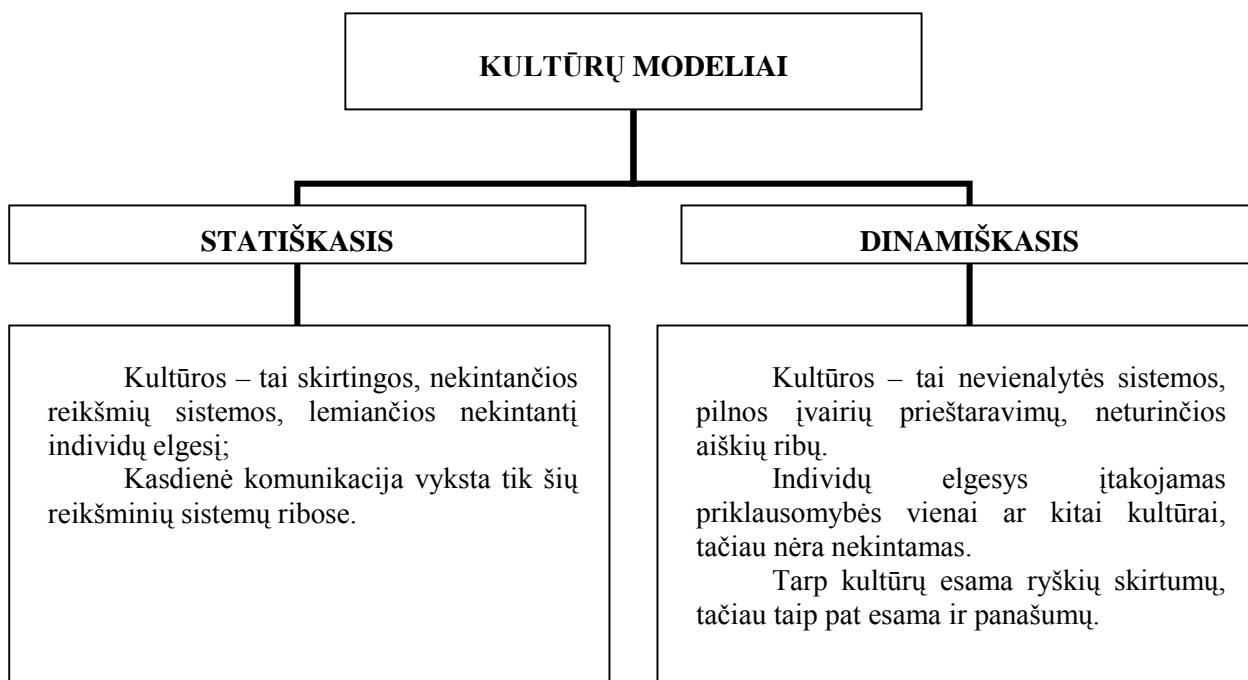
KULTŪRŲ MODELIAI

STATIŠKASIS

DINAMIŠKASIS

Kultūros – tai skirtingos, nekintančios reikšmių sistemos, lemiančios nekintantį individų elgesį;

Kasdienė komunikacija vyksta tik šių reikšminių sistemų ribose.

Kultūros – tai nevienalytės sistemos, pilnos įvairių prieštaravimų, neturinčios aiškių ribų.

Individų elgesys įtakojamas priklausomybės vienai ar kitai kultūrai, tačiau nėra nekintamas.

Tarp kultūrų esama ryškių skirtumų, tačiau taip pat esama ir panašumų.